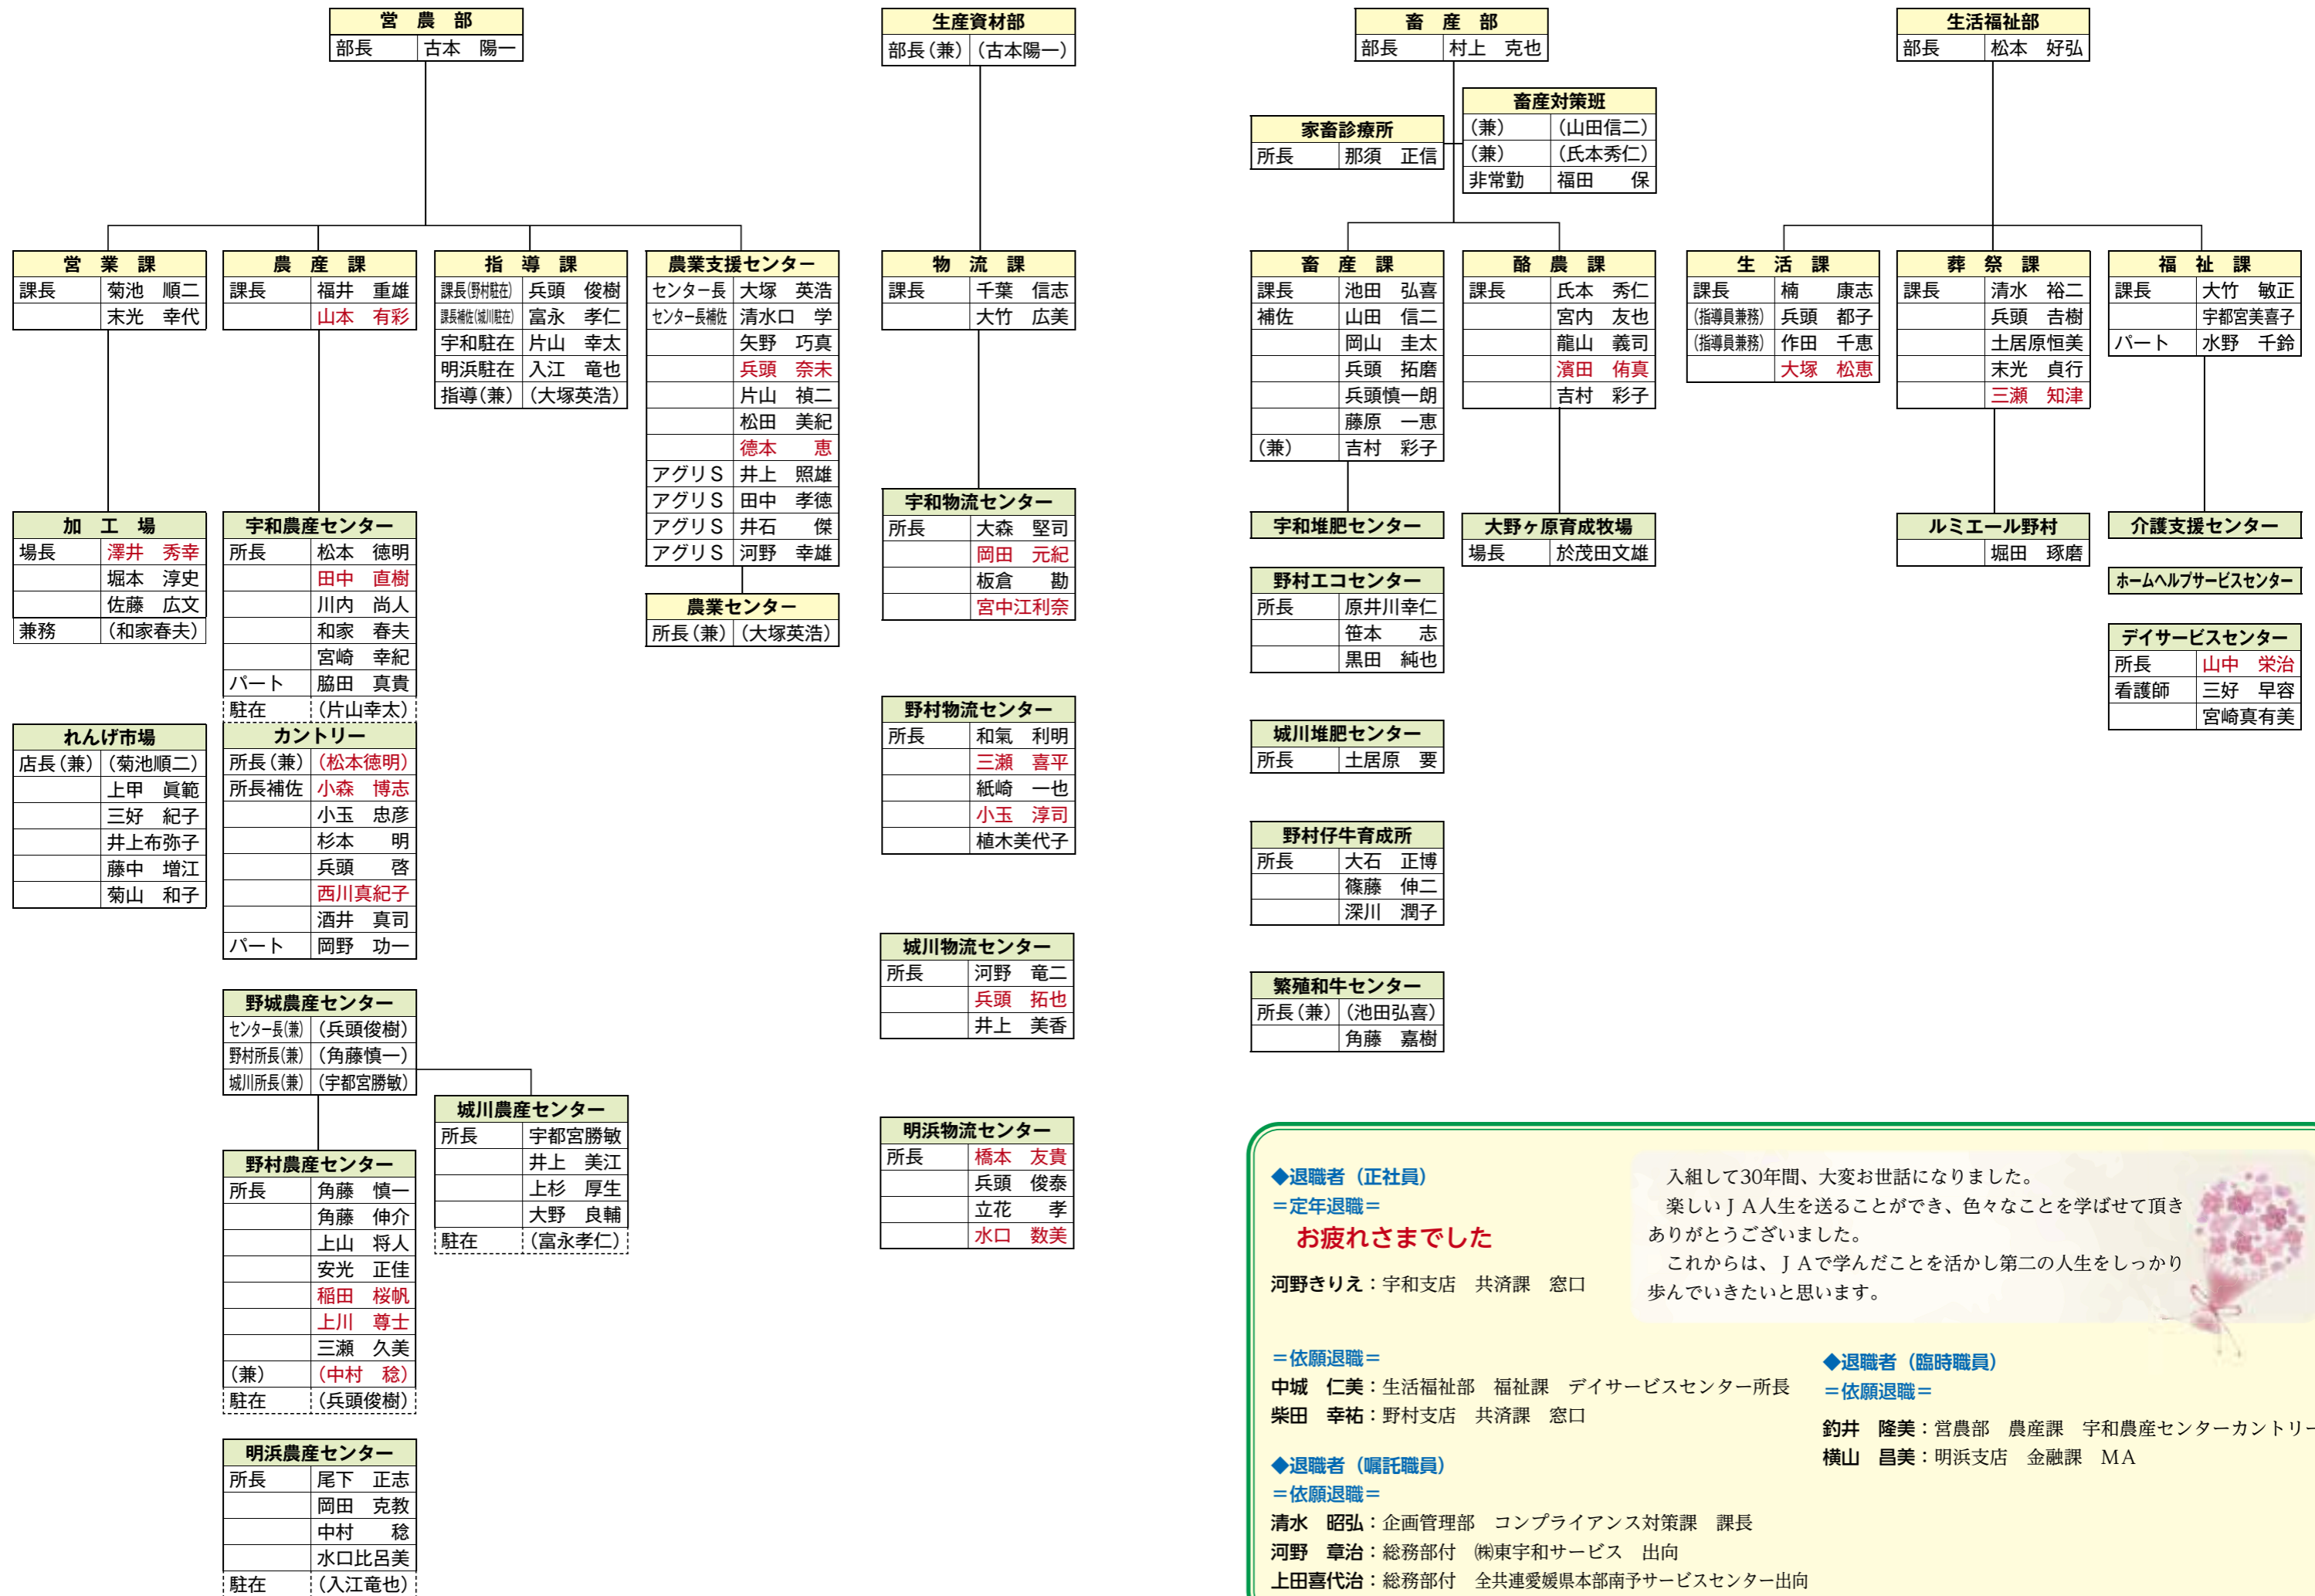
営　農　部
| 部長 | 古本　陽一 |
|---|---|

営　業　課
| 課長 | 菊池　順二 |
|---|---|
| | 末光　幸代 |

加　工　場
| 場長 | 澤井　秀幸 |
|---|---|
| | 堀本　淳史 |
| | 佐藤　広文 |
| 兼務 | （和家春夫） |

れんげ市場
| 店長（兼） | （菊池順二） |
|---|---|
| | 上甲　眞範 |
| | 三好　紀子 |
| | 井上布弥子 |
| | 藤中　増江 |
| | 菊山　和子 |

農　産　課
| 課長 | 福井　重雄 |
|---|---|
| | 山本　有彩 |

宇和農産センター
| 所長 | 松本　徳明 |
|---|---|
| | 田中　直樹 |
| | 川内　尚人 |
| | 和家　春夫 |
| | 宮崎　幸紀 |
| パート | 脇田　真貴 |
| 駐在 | （片山幸太） |

カントリー
| 所長（兼） | （松本徳明） |
|---|---|
| 所長補佐 | 小森　博志 |
| | 小玉　忠彦 |
| | 杉本　明 |
| | 兵頭　啓 |
| | 西川真紀子 |
| | 酒井　真司 |
| パート | 岡野　功一 |

野城農産センター
| センター長（兼） | （兵頭俊樹） |
|---|---|
| 野村所長（兼） | （角藤慎一） |
| 城川所長（兼） | （宇都宮勝敏） |

野村農産センター
| 所長 | 角藤　慎一 |
|---|---|
| | 角藤　伸介 |
| | 上山　将人 |
| | 安光　正佳 |
| | 稲田　桜帆 |
| | 上川　尊士 |
| | 三瀬　久美 |
| （兼） | （中村　稔） |
| 駐在 | （兵頭俊樹） |

明浜農産センター
| 所長 | 尾下　正志 |
|---|---|
| | 岡田　克教 |
| | 中村　稔 |
| | 水口比呂美 |
| 駐在 | （入江竜也） |

指　導　課
| 課長（野村駐在） | 兵頭　俊樹 |
|---|---|
| 課長補佐（城川駐在） | 富永　孝仁 |
| 宇和駐在 | 片山　幸太 |
| 明浜駐在 | 入江　竜也 |
| 指導（兼） | （大塚英浩） |

城川農産センター
| 所長 | 宇都宮勝敏 |
|---|---|
| | 井上　美江 |
| | 上杉　厚生 |
| | 大野　良輔 |
| 駐在 | （富永孝仁） |

農業支援センター
| センター長 | 大塚　英浩 |
|---|---|
| センター長補佐 | 清水口　学 |
| | 矢野　巧真 |
| | 兵頭　奈未 |
| | 片山　禎二 |
| | 松田　美紀 |
| | 徳本　恵 |
| アグリＳ | 井上　照雄 |
| アグリＳ | 田中　孝徳 |
| アグリＳ | 井石　傑 |
| アグリＳ | 河野　幸雄 |

農業センター
| 所長（兼） | （大塚英浩） |
|---|---|

生産資材部
| 部長（兼） | （古本陽一） |
|---|---|

物　流　課
| 課長 | 千葉　信志 |
|---|---|
| | 大竹　広美 |

宇和物流センター
| 所長 | 大森　堅司 |
|---|---|
| | 岡田　元紀 |
| | 板倉　勘 |
| | 宮中江利奈 |

野村物流センター
| 所長 | 和氣　利明 |
|---|---|
| | 三瀬　喜平 |
| | 紙崎　一也 |
| | 小玉　淳司 |
| | 植木美代子 |

城川物流センター
| 所長 | 河野　竜二 |
|---|---|
| | 兵頭　拓也 |
| | 井上　美香 |

明浜物流センター
| 所長 | 橋本　友貴 |
|---|---|
| | 兵頭　俊泰 |
| | 立花　孝 |
| | 水口　数美 |

畜　産　部
| 部長 | 村上　克也 |
|---|---|

家畜診療所
| 所長 | 那須　正信 |
|---|---|

畜産対策班
| （兼） | （山田信二） |
|---|---|
| （兼） | （氏本秀仁） |
| 非常勤 | 福田　保 |

畜　産　課
| 課長 | 池田　弘喜 |
|---|---|
| 補佐 | 山田　信二 |
| | 岡山　圭太 |
| | 兵頭　拓磨 |
| | 兵頭慎一朗 |
| | 藤原　一恵 |
| （兼） | 吉村　彩子 |

宇和堆肥センター

野村エコセンター
| 所長 | 原井川幸仁 |
|---|---|
| | 笹本　志 |
| | 黒田　純也 |

城川堆肥センター
| 所長 | 土居原　要 |
|---|---|

野村仔牛育成所
| 所長 | 大石　正博 |
|---|---|
| | 篠藤　伸二 |
| | 深川　潤子 |

繁殖和牛センター
| 所長（兼） | （池田弘喜） |
|---|---|
| | 角藤　嘉樹 |

酪　農　課
| 課長 | 氏本　秀仁 |
|---|---|
| | 宮内　友也 |
| | 龍山　義司 |
| | 濱田　侑真 |
| | 吉村　彩子 |

大野ヶ原育成牧場
| 場長 | 於茂田文雄 |
|---|---|

生活福祉部
| 部長 | 松本　好弘 |
|---|---|

生　活　課
| 課長 | 楠　康志 |
|---|---|
| （指導員兼務） | 兵頭　都子 |
| （指導員兼務） | 作田　千恵 |
| | 大塚　松恵 |

葬　祭　課
| 課長 | 清水　裕二 |
|---|---|
| | 兵頭　吉樹 |
| | 土居原恒美 |
| | 末光　貞行 |
| | 三瀬　知津 |

ルミエール野村
| | 堀田　琢磨 |
|---|---|

福　祉　課
| 課長 | 大竹　敏正 |
|---|---|
| | 宇都宮美喜子 |
| パート | 水野　千鈴 |

介護支援センター

ホームヘルプサービスセンター

デイサービスセンター
| 所長 | 山中　栄治 |
|---|---|
| 看護師 | 三好　早容 |
| | 宮崎真有美 |

◆退職者（正社員）
＝定年退職＝
お疲れさまでした
河野きりえ：宇和支店　共済課　窓口

入組して30年間、大変お世話になりました。
楽しいＪＡ人生を送ることができ、色々なことを学ばせて頂きありがとうございました。
これからは、ＪＡで学んだことを活かし第二の人生をしっかり歩んでいきたいと思います。

＝依頼退職＝
中城　仁美：生活福祉部　福祉課　デイサービスセンター所長
柴田　幸祐：野村支店　共済課　窓口

◆退職者（嘱託職員）
＝依頼退職＝
清水　昭弘：企画管理部　コンプライアンス対策課　課長
河野　章治：総務部付　㈱東宇和サービス　出向
上田喜代治：総務部付　全共連愛媛県本部南予サービスセンター出向

◆退職者（臨時職員）
＝依頼退職＝
釣井　隆美：営農部　農産課　宇和農産センターカントリー
横山　昌美：明浜支店　金融課　ＭＡ